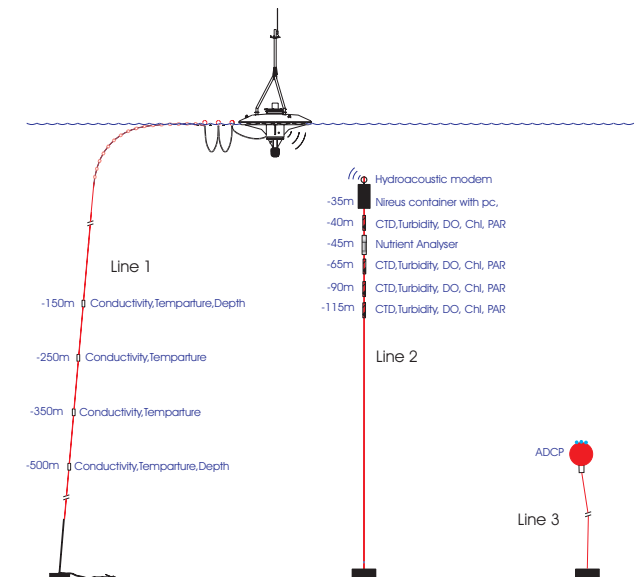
Line 1

-150m Conductivity,Temparture,Depth

-250m Conductivity,Temparture

-350m Conductivity,Temparture

-500m Conductivity,Temparture,Depth

Hydroacoustic modem
-35m Nireus container with pc,
-40m CTD,Turbidity, DO, Chl, PAR
-45m Nutrient Analyser
-65m CTD,Turbidity, DO, Chl, PAR
-90m CTD,Turbidity, DO, Chl, PAR
-115m CTD,Turbidity, DO, Chl, PAR

Line 2

ADCP

Line 3